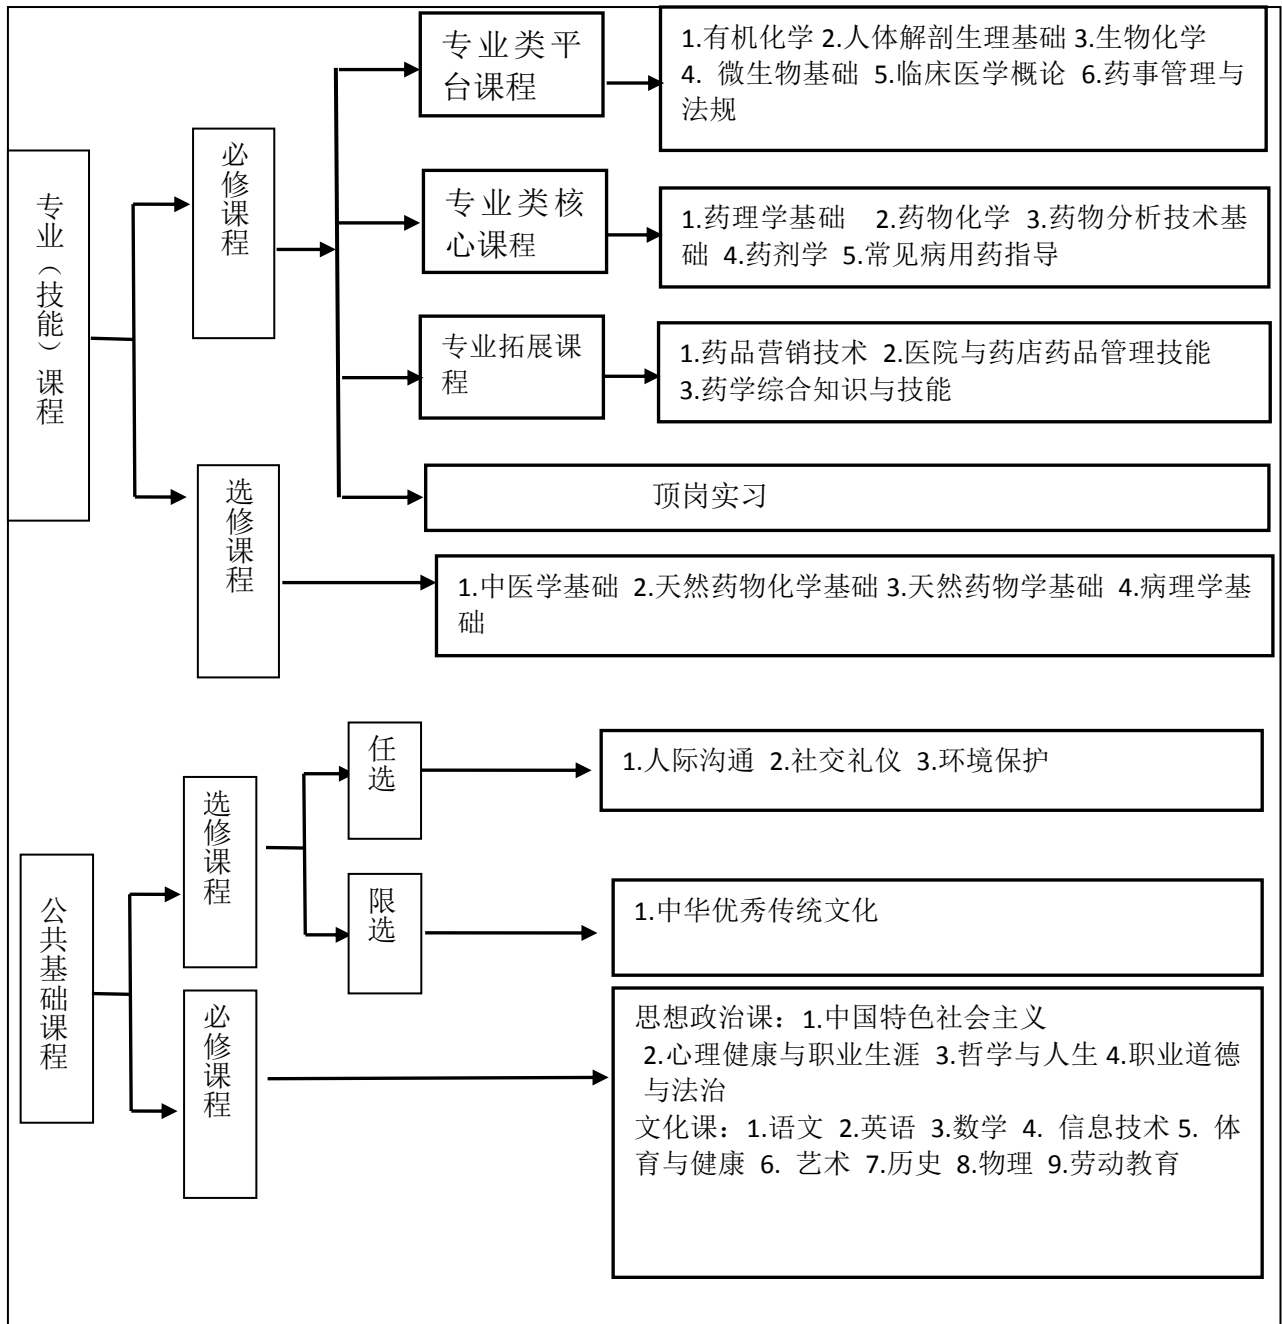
专业（技能）课程

必修课程

专业类平台课程

1.有机化学 2.人体解剖生理基础 3.生物化学 4. 微生物基础 5.临床医学概论 6.药事管理与法规

专业类核心课程

1.药理学基础 2.药物化学 3.药物分析技术基础 4.药剂学 5.常见病用药指导

专业拓展课程

1.药品营销技术 2.医院与药店药品管理技能 3.药学综合知识与技能

顶岗实习

选修课程

1.中医学基础 2.天然药物化学基础 3.天然药物学基础 4.病理学基础

公共基础课程

选修课程

任选

1.人际沟通 2.社交礼仪 3.环境保护

限选

1.中华优秀传统文化

必修课程

思想政治课：1.中国特色社会主义
2.心理健康与职业生涯 3.哲学与人生 4.职业道德与法治
文化课：1.语文 2.英语 3.数学 4. 信息技术 5. 体育与健康 6. 艺术 7.历史 8.物理 9.劳动教育